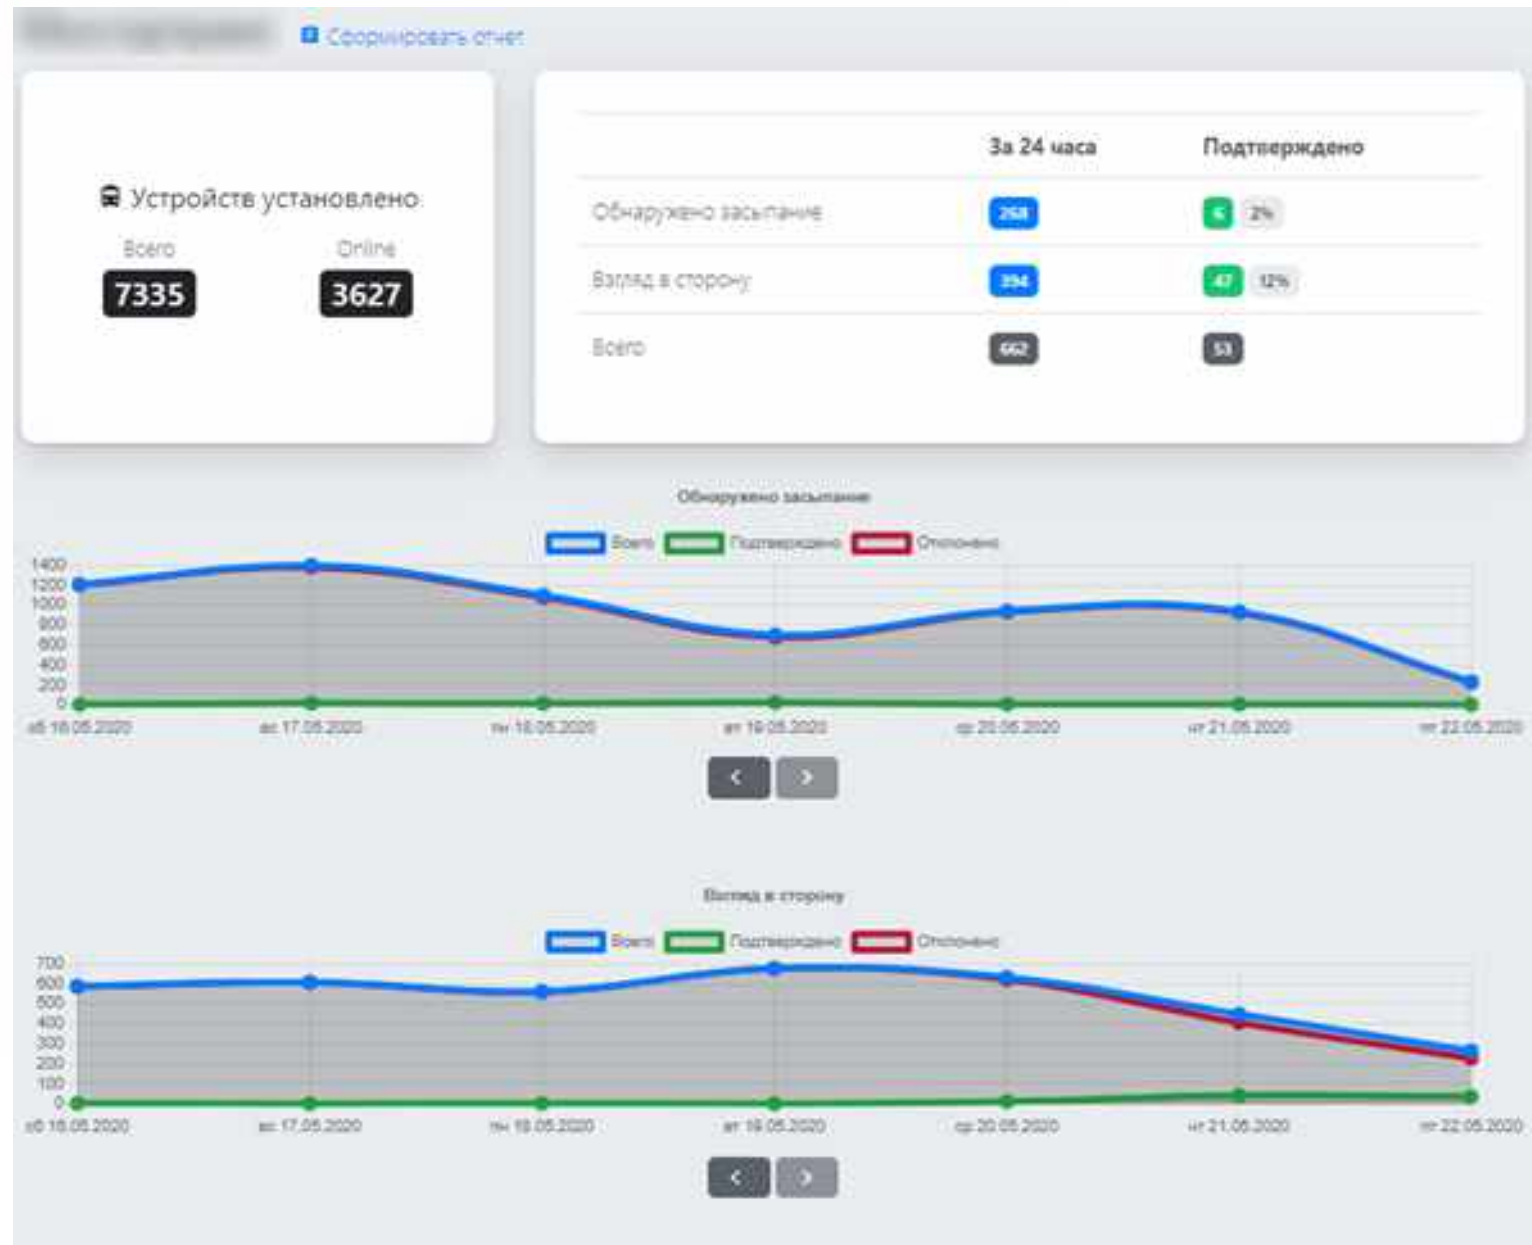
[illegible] Сформировать отчет

Устройств установлено

Всего
7335

Online
3627

| | За 24 часа | Подтверждено |
|---|---|---|
| Обнаружено засыпание | 268 | 6 2% |
| Взгляд в сторону | 394 | 47 12% |
| Всего | 662 | 53 |

Обнаружено засыпание

Всего Подтверждено Отклонено

1400
1200
1000
800
600
400
200
0

сб 16.05.2020 вс 17.05.2020 пн 18.05.2020 вт 19.05.2020 ср 20.05.2020 чт 21.05.2020 пт 22.05.2020

‹ ›

Взгляд в сторону

Всего Подтверждено Отклонено

700
600
500
400
300
200
100
0

сб 16.05.2020 вс 17.05.2020 пн 18.05.2020 вт 19.05.2020 ср 20.05.2020 чт 21.05.2020 пт 22.05.2020

‹ ›